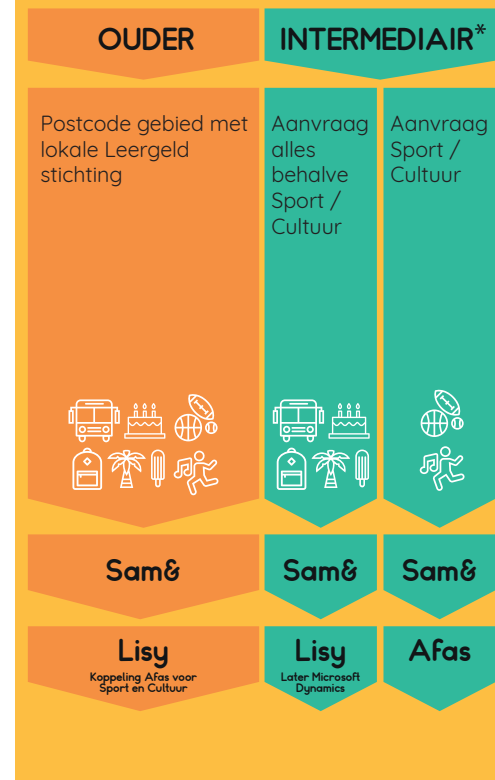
OUDER

INTERMEDIAIR*

Postcode gebied met lokale Leergeld stichting

Aanvraag alles behalve Sport / Cultuur

Aanvraag Sport / Cultuur

Sam&

Sam&

Sam&

Lisy
Koppeling Afas voor Sport en Cultuur

Lisy
Later Microsoft Dynamics

Afas